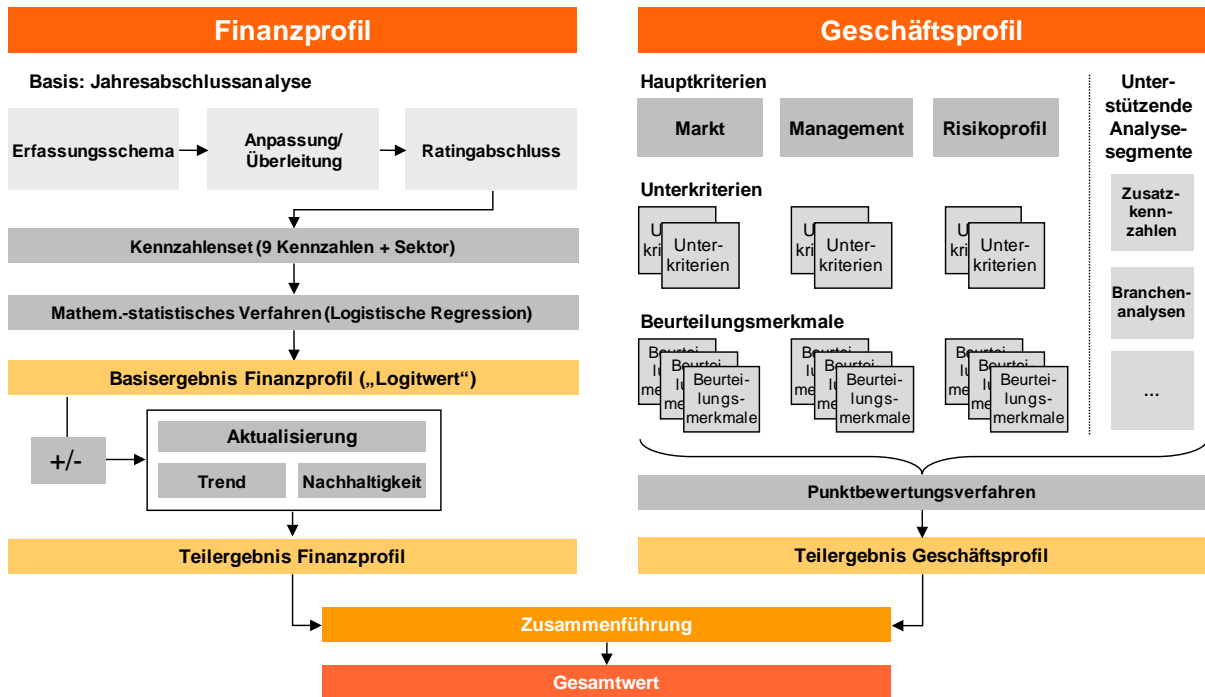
Finanzprofil

Basis: Jahresabschlussanalyse

Erfassungsschema

Anpassung/ Überleitung

Ratingabschluss

Kennzahlenset (9 Kennzahlen + Sektor)

Mathem.-statistisches Verfahren (Logistische Regression)

Basisergebnis Finanzprofil („Logitwert“)

+/-

Aktualisierung

Trend

Nachhaltigkeit

Teilergebnis Finanzprofil

Geschäftsprofil

Hauptkriterien

Markt

Management

Risikoprofil

Unterstützende Analysesegmente

Unterkriterien

Unterkriterien

Unterkriterien

Unterkriterien

Zusatzkennzahlen

Beurteilungsmerkmale

Beurteilungsmerkmale

Beurteilungsmerkmale

Beurteilungsmerkmale

Branchenanalysen

...

Punktbewertungsverfahren

Teilergebnis Geschäftsprofil

Zusammenführung

Gesamtwert